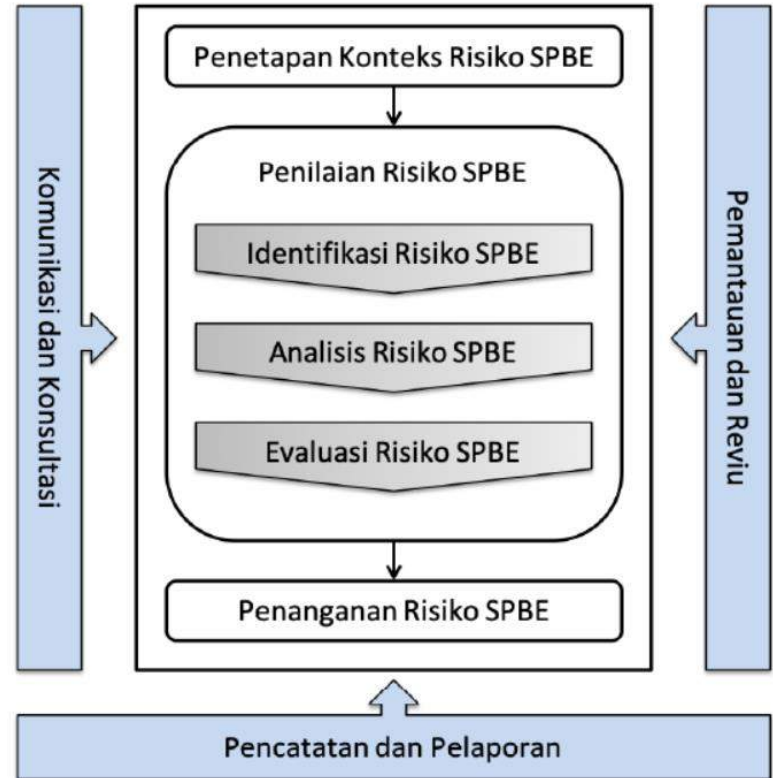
Komunikasi dan Konsultasi

Penetapan Konteks Risiko SPBE

Penilaian Risiko SPBE

Identifikasi Risiko SPBE

Analisis Risiko SPBE

Evaluasi Risiko SPBE

Penanganan Risiko SPBE

Pemantauan dan Reviu

Pencatatan dan Pelaporan